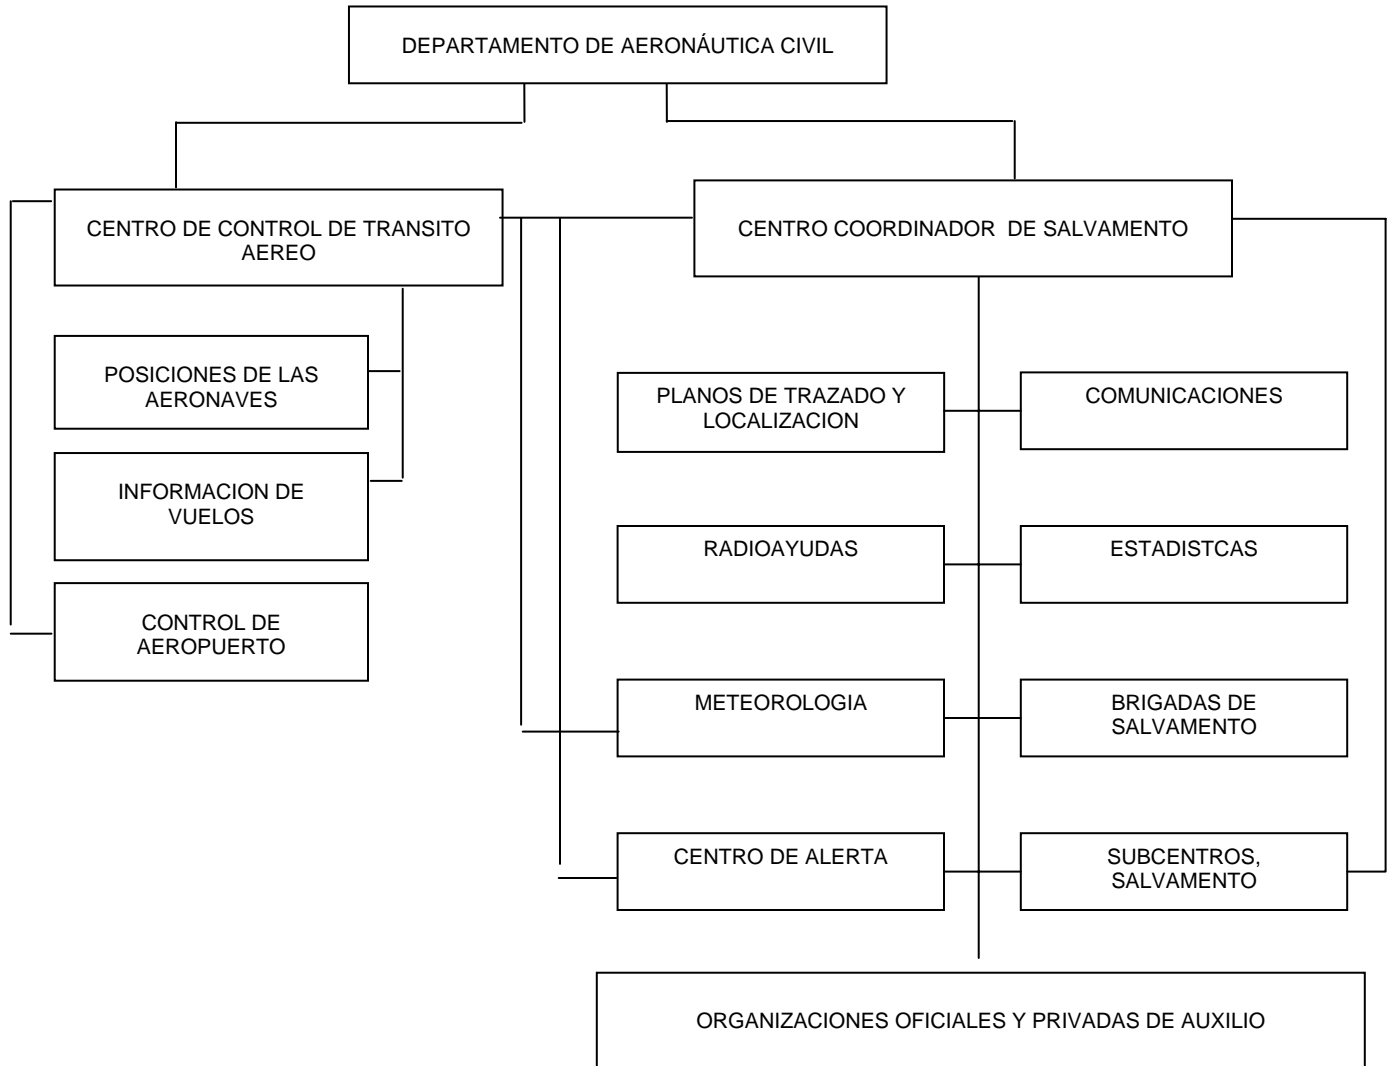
DEPARTAMENTO DE AERONÁUTICA CIVIL

CENTRO DE CONTROL DE TRANSITO AEREO

CENTRO COORDINADOR DE SALVAMENTO

POSICIONES DE LAS AERONAVES

INFORMACION DE VUELOS

CONTROL DE AEROPUERTO

PLANOS DE TRAZADO Y LOCALIZACION

COMUNICACIONES

RADIOAYUDAS

ESTADISTCAS

METEOROLOGIA

BRIGADAS DE SALVAMENTO

CENTRO DE ALERTA

SUBCENTROS, SALVAMENTO

ORGANIZACIONES OFICIALES Y PRIVADAS DE AUXILIO